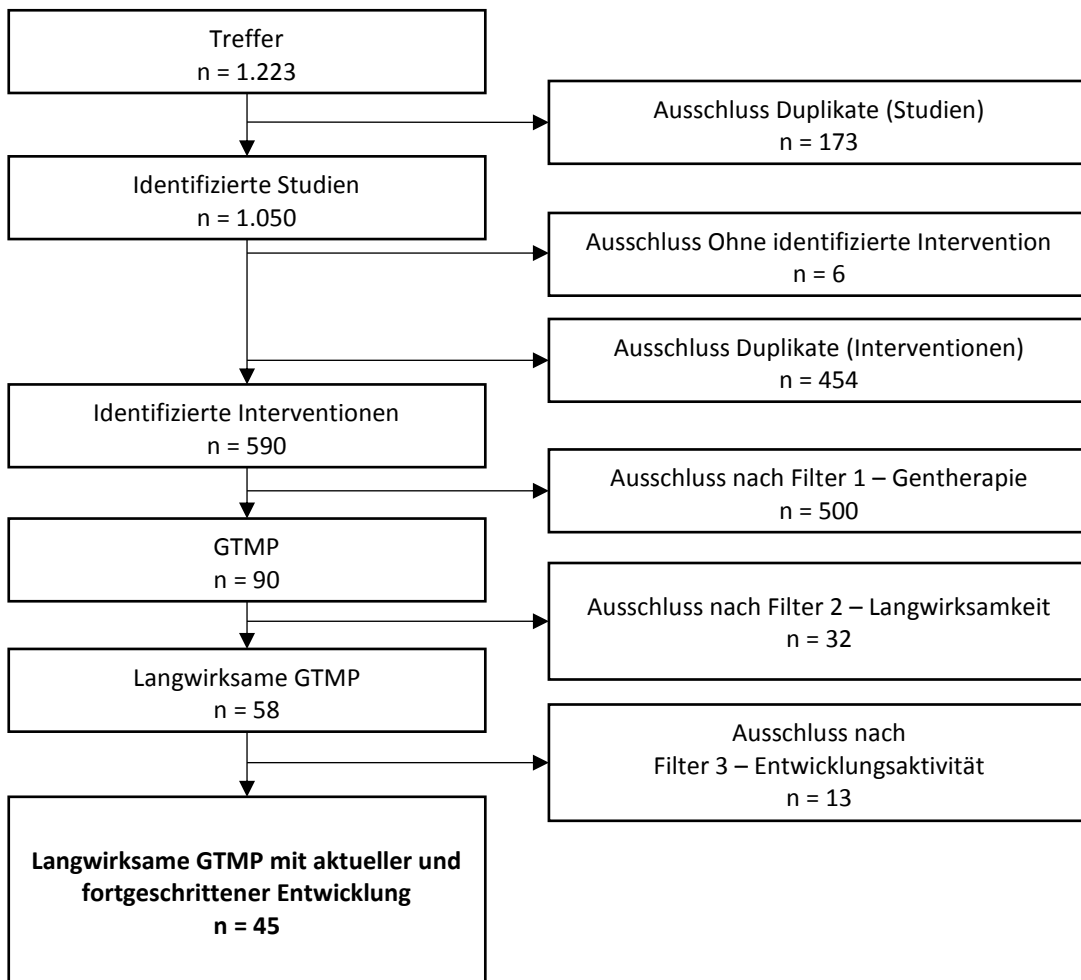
Treffer
n = 1.223

Ausschluss Duplikate (Studien)
n = 173

Identifizierte Studien
n = 1.050

Ausschluss Ohne identifizierte Intervention
n = 6

Ausschluss Duplikate (Interventionen)
n = 454

Identifizierte Interventionen
n = 590

Ausschluss nach Filter 1 – Gentherapie
n = 500

GTMP
n = 90

Ausschluss nach Filter 2 – Langwirksamkeit
n = 32

Langwirksame GTMP
n = 58

Ausschluss nach
Filter 3 – Entwicklungsaktivität
n = 13

**Langwirksame GTMP mit aktueller und fortgeschrittener Entwicklung
n = 45**